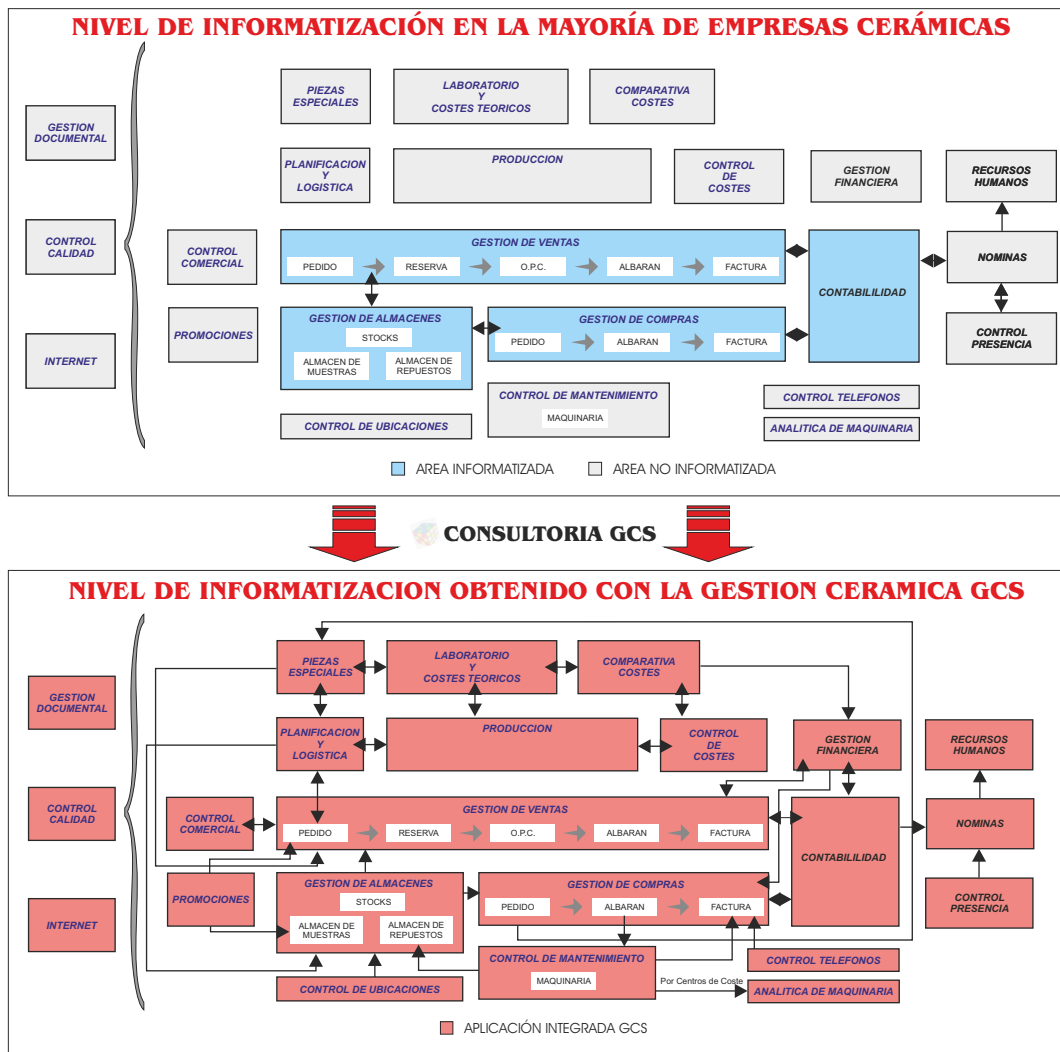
NIVEL DE INFORMATIZACIÓN EN LA MAYORÍA DE EMPRESAS CERÁMICAS

GESTION DOCUMENTAL

CONTROL CALIDAD

INTERNET

PIEZAS ESPECIALES

LABORATORIO Y COSTES TEORICOS

COMPARATIVA COSTES

PLANIFICACION Y LOGISTICA

PRODUCCION

CONTROL DE COSTES

GESTION FINANCIERA

RECURSOS HUMANOS

CONTROL COMERCIAL

GESTION DE VENTAS

PEDIDO

RESERVA

O.P.C.

ALBARAN

FACTURA

CONTABILILIDAD

NOMINAS

PROMOCIONES

GESTION DE ALMACENES

STOCKS

ALMACEN DE MUESTRAS

ALMACEN DE REPUESTOS

GESTION DE COMPRAS

PEDIDO

ALBARAN

FACTURA

CONTROL PRESENCIA

CONTROL DE MANTENIMIENTO

MAQUINARIA

CONTROL TELEFONOS

CONTROL DE UBICACIONES

ANALITICA DE MAQUINARIA

AREA INFORMATIZADA

AREA NO INFORMATIZADA

CONSULTORIA GCS

NIVEL DE INFORMATIZACION OBTENIDO CON LA GESTION CERAMICA GCS

GESTION DOCUMENTAL

CONTROL CALIDAD

INTERNET

PIEZAS ESPECIALES

LABORATORIO Y COSTES TEORICOS

COMPARATIVA COSTES

PLANIFICACION Y LOGISTICA

PRODUCCION

CONTROL DE COSTES

GESTION FINANCIERA

RECURSOS HUMANOS

CONTROL COMERCIAL

GESTION DE VENTAS

PEDIDO

RESERVA

O.P.C.

ALBARAN

FACTURA

CONTABILILIDAD

NOMINAS

PROMOCIONES

GESTION DE ALMACENES

STOCKS

ALMACEN DE MUESTRAS

ALMACEN DE REPUESTOS

GESTION DE COMPRAS

PEDIDO

ALBARAN

FACTURA

CONTROL PRESENCIA

CONTROL DE MANTENIMIENTO

MAQUINARIA

CONTROL TELEFONOS

Por Centros de Coste

CONTROL DE UBICACIONES

ANALITICA DE MAQUINARIA

APLICACIÓN INTEGRADA GCS